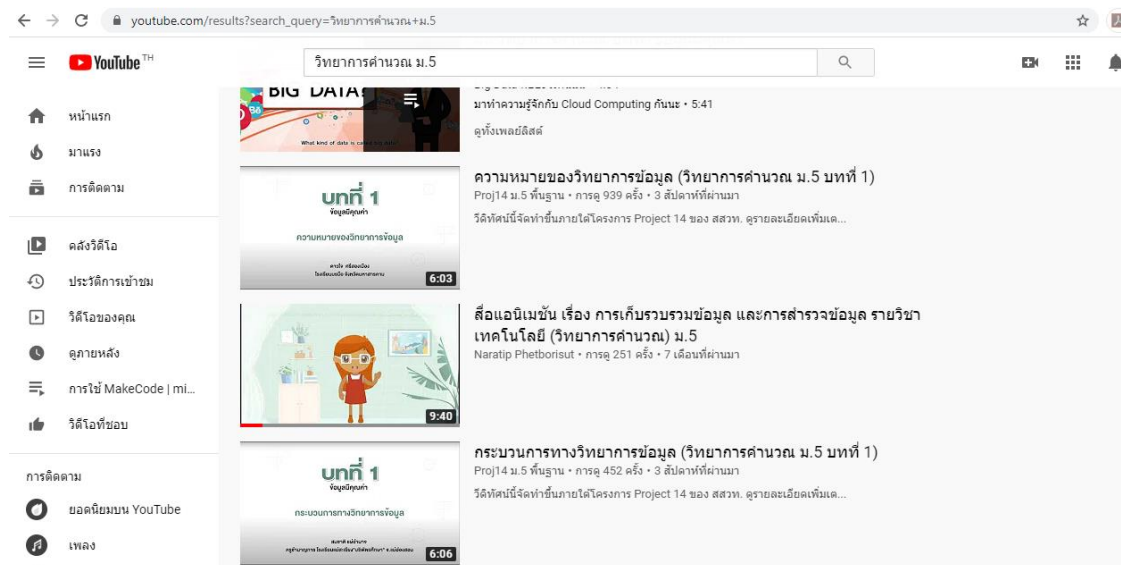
youtube.com/results?search_query=วิทยาการคำนวณ+ม.5

YouTube TH

วิทยาการคำนวณ ม.5

หน้าแรก
มาแรง
การติดตาม
คลังวิดีโอ
ประวัติการเข้าชม
วิดีโอของคุณ
ดูภายหลัง
การใช้ MakeCode | mi...
วิดีโอที่ชอบ

การติดตาม
ยอดนิยมบน YouTube
เพลง

BIG DATA

What kind of data is called big data?

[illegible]
มาทำความรู้จักกับ Cloud Computing กันนะ • 5:41
ดูทั้งเพลย์ลิสต์

บทที่ 1
ข้อมูลมีคุณค่า
ความหมายของวิทยาการข้อมูล
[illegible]
6:03

ความหมายของวิทยาการข้อมูล (วิทยาการคำนวณ ม.5 บทที่ 1)
Proj14 ม.5 พื้นฐาน • การดู 939 ครั้ง • 3 สัปดาห์ที่ผ่านมา
วิดีทัศน์นี้จัดทำขึ้นภายใต้โครงการ Project 14 ของ สสวท. ดูรายละเอียดเพิ่มเต...

9:40

สื่อแอนิเมชัน เรื่อง การเก็บรวบรวมข้อมูล และการสำรวจข้อมูล รายวิชาเทคโนโลยี (วิทยาการคำนวณ) ม.5
Naratip Phetborisut • การดู 251 ครั้ง • 7 เดือนที่ผ่านมา

บทที่ 1
ข้อมูลมีคุณค่า
กระบวนการทางวิทยาการข้อมูล
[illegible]
6:06

กระบวนการทางวิทยาการข้อมูล (วิทยาการคำนวณ ม.5 บทที่ 1)
Proj14 ม.5 พื้นฐาน • การดู 452 ครั้ง • 3 สัปดาห์ที่ผ่านมา
วิดีทัศน์นี้จัดทำขึ้นภายใต้โครงการ Project 14 ของ สสวท. ดูรายละเอียดเพิ่มเต...